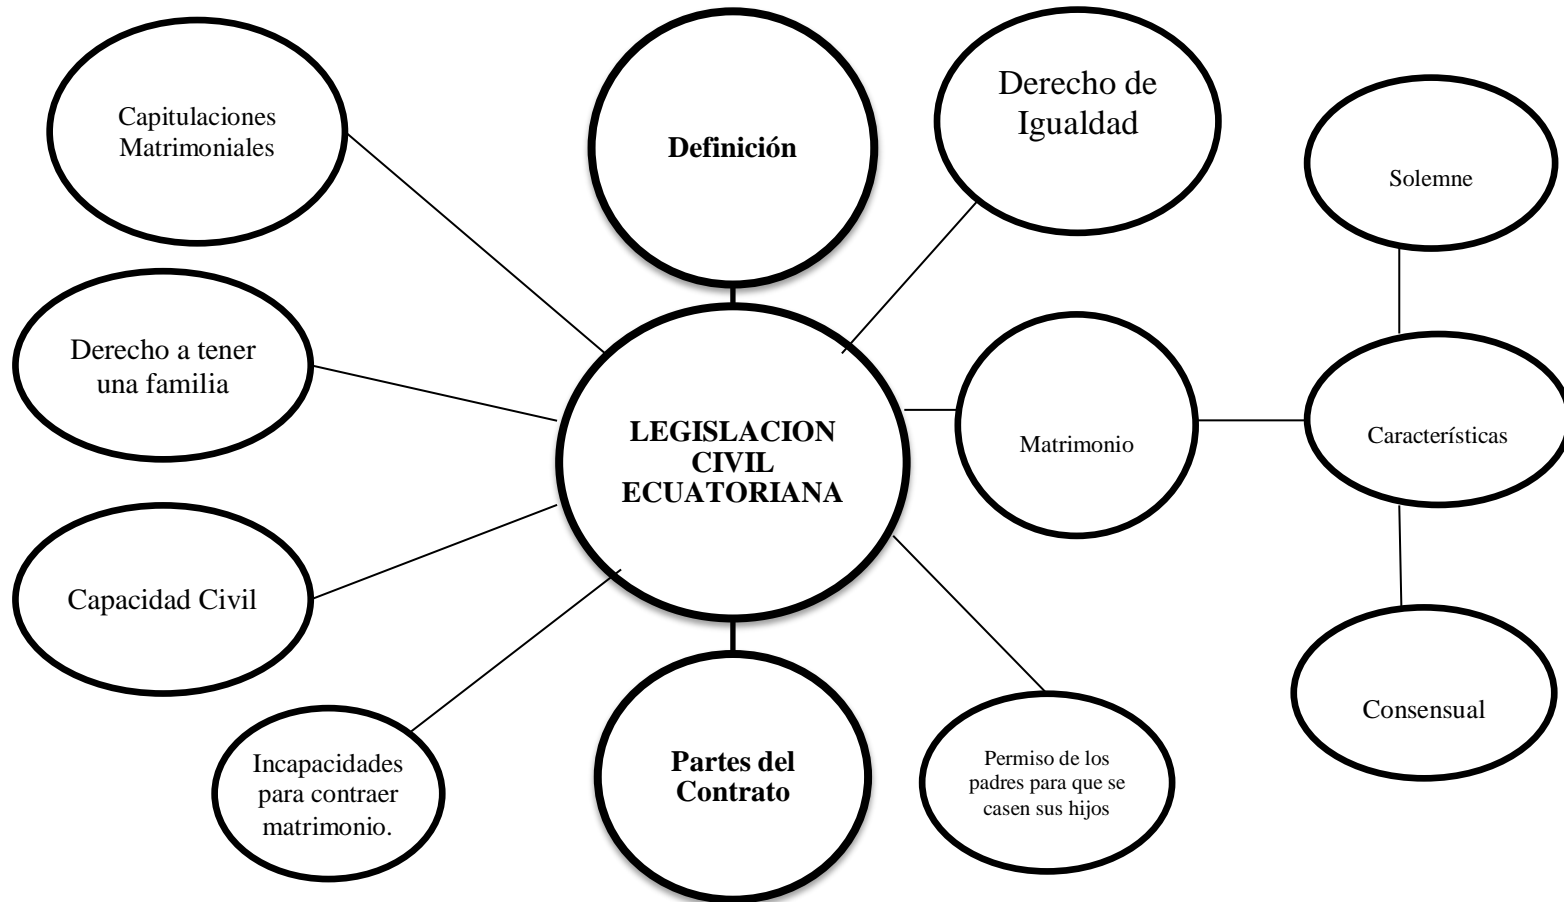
Capitulaciones Matrimoniales

Definición

Derecho de Igualdad

Solemne

Derecho a tener una familia

LEGISLACION CIVIL ECUATORIANA

Matrimonio

Características

Capacidad Civil

Consensual

Incapacidades para contraer matrimonio.

Partes del Contrato

Permiso de los padres para que se casen sus hijos